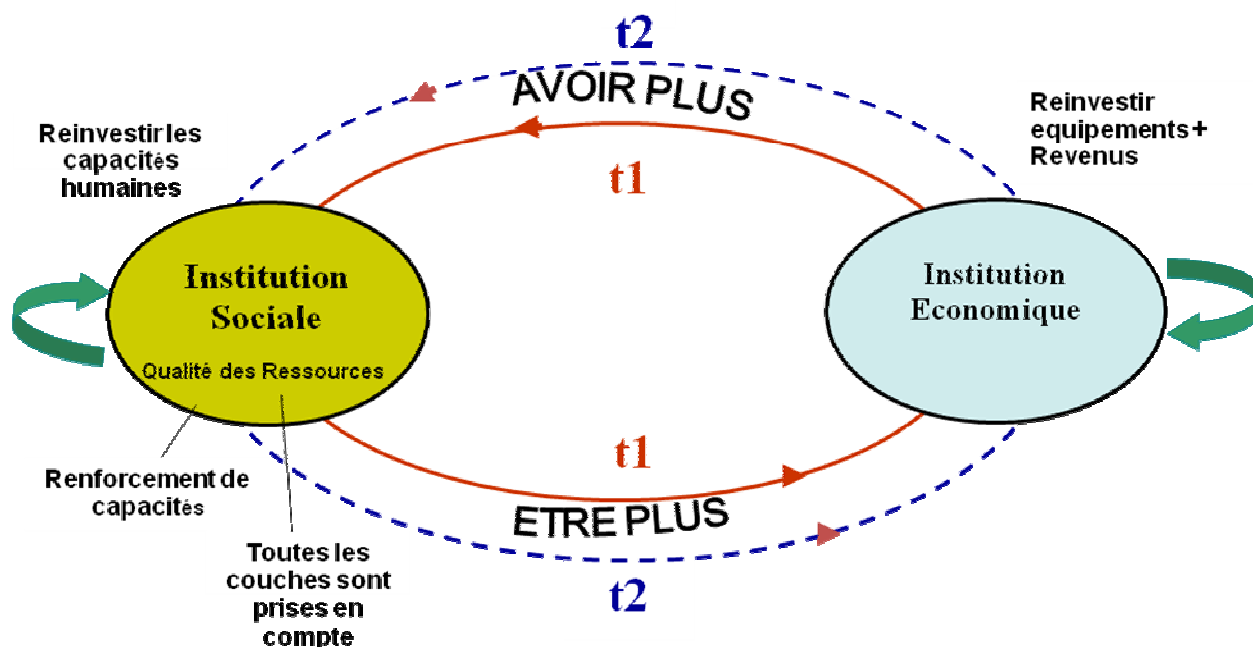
t2

AVOIR PLUS

Reinvestir les capacités humaines

t1

Reinvestir equipements+ Revenus

Institution Sociale

Qualité des Ressources

Institution Economique

t1

Renforcement de capacités

ETRE PLUS

Toutes les couches sont prises en compte

t2